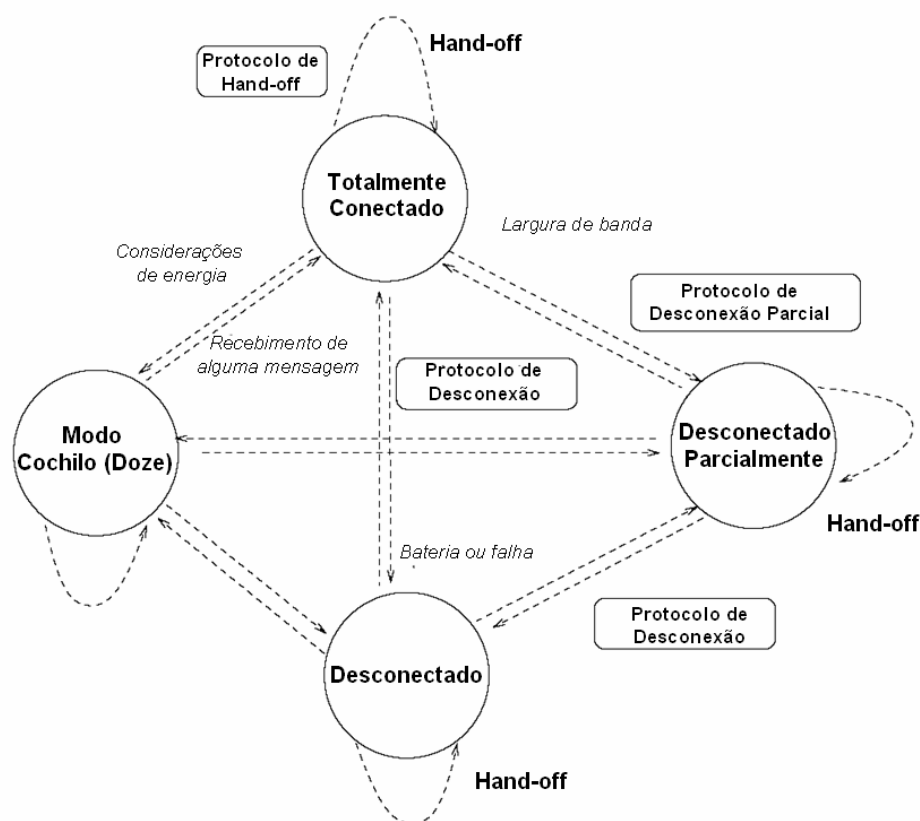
Protocolo de Hand-off

Hand-off

Totalmente Conectado

Largura de banda

Considerações de energia

Protocolo de Desconexão Parcial

Recebimento de alguma mensagem

Protocolo de Desconexão

Modo Cochilo (Doze)

Desconectado Parcialmente

Hand-off

Bateria ou falha

Protocolo de Desconexão

Desconectado

Hand-off